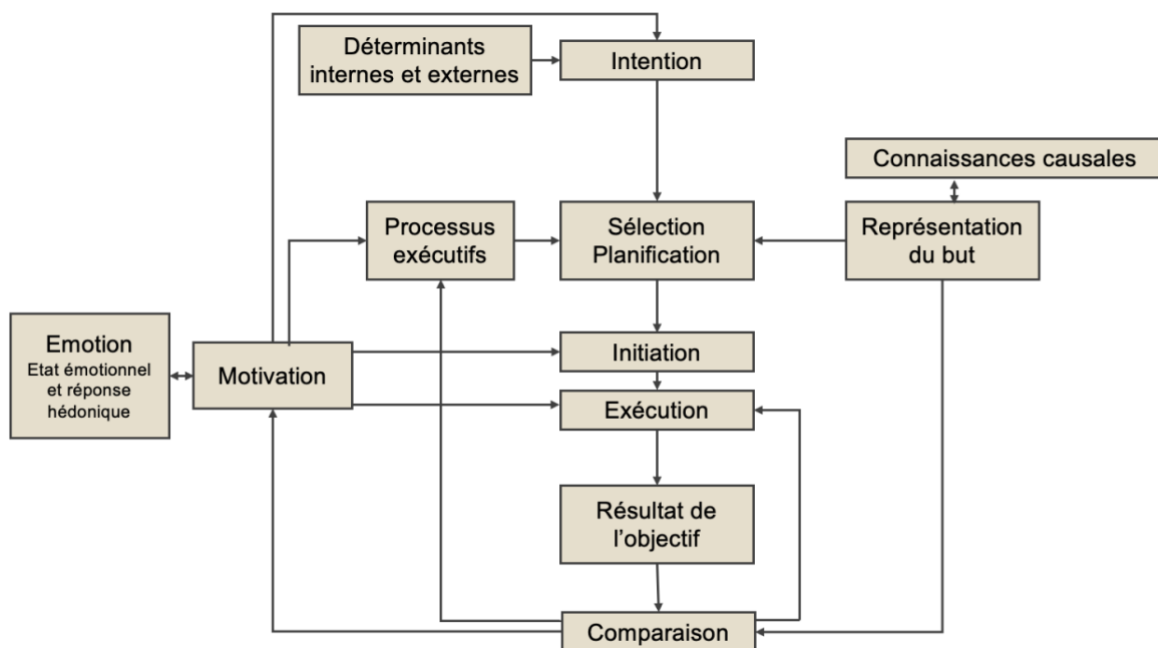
Déterminants internes et externes

Intention

Connaissances causales

Processus exécutifs

Sélection Planification

Représentation du but

Emotion
Etat émotionnel et réponse hédonique

Motivation

Initiation

Exécution

Résultat de l'objectif

Comparaison